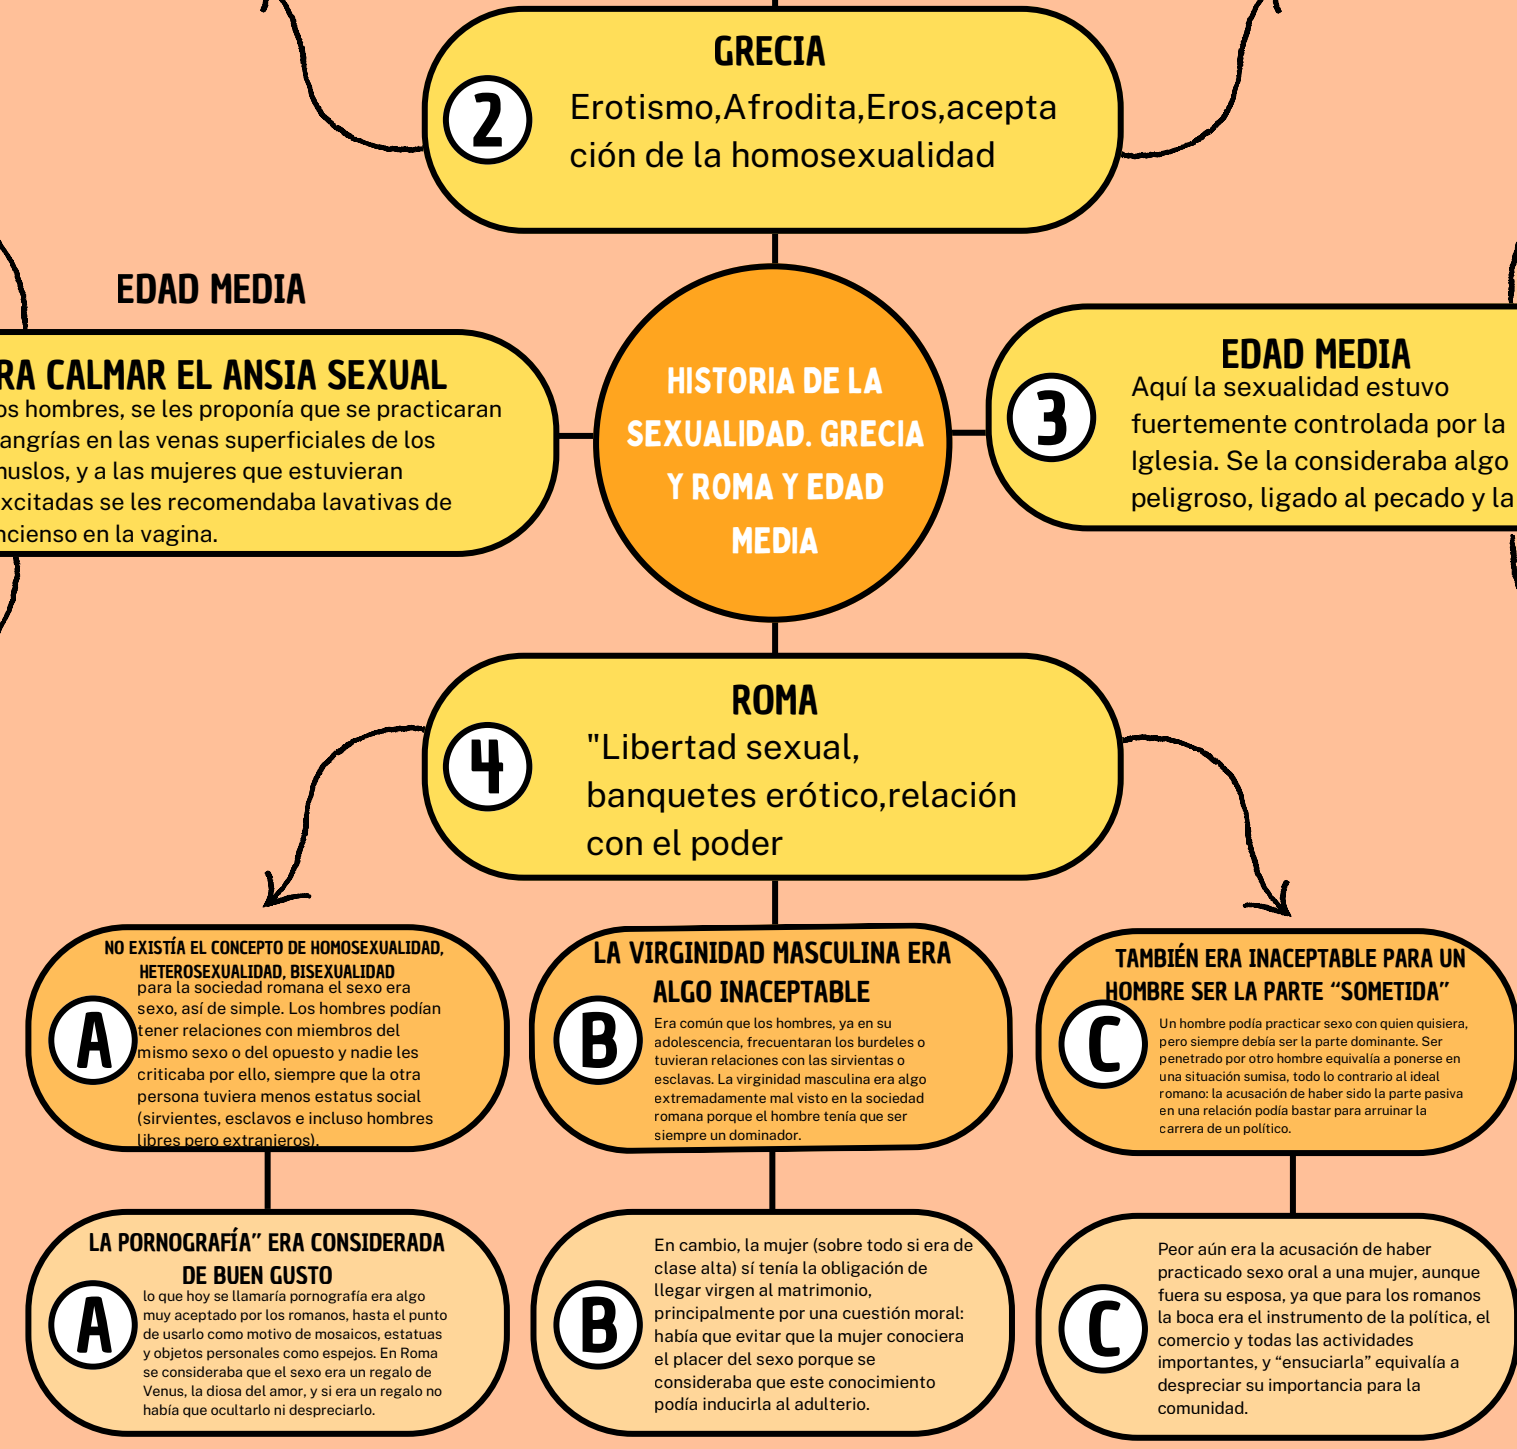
2

GRECIA

Erotismo,Afrodita,Eros,aceptación de la homosexualidad

EDAD MEDIA

RA CALMAR EL ANSIA SEXUAL

os hombres, se les proponía que se practicaran angrías en las venas superficiales de los nuslos, y a las mujeres que estuvieran xcitadas se les recomendaba lavativas de ncienso en la vagina.

HISTORIA DE LA SEXUALIDAD. GRECIA Y ROMA Y EDAD MEDIA

3

EDAD MEDIA

Aquí la sexualidad estuvo fuertemente controlada por la Iglesia. Se la consideraba algo peligroso, ligado al pecado y la

4

ROMA

"Libertad sexual, banquetes erótico,relación con el poder

A

NO EXISTÍA EL CONCEPTO DE HOMOSEXUALIDAD, HETEROSEXUALIDAD, BISEXUALIDAD

para la sociedad romana el sexo era sexo, así de simple. Los hombres podían tener relaciones con miembros del mismo sexo o del opuesto y nadie les criticaba por ello, siempre que la otra persona tuviera menos estatus social (sirvientes, esclavos e incluso hombres libres pero extranjeros).

B

LA VIRGINIDAD MASCULINA ERA ALGO INACEPTABLE

Era común que los hombres, ya en su adolescencia, frecuentaran los burdeles o tuvieran relaciones con las sirvientas o esclavas. La virginidad masculina era algo extremadamente mal visto en la sociedad romana porque el hombre tenía que ser siempre un dominador.

C

TAMBIÉN ERA INACEPTABLE PARA UN HOMBRE SER LA PARTE "SOMETIDA"

Un hombre podía practicar sexo con quien quisiera, pero siempre debía ser la parte dominante. Ser penetrado por otro hombre equivalía a ponerse en una situación sumisa, todo lo contrario al ideal romano: la acusación de haber sido la parte pasiva en una relación podía bastar para arruinar la carrera de un político.

A

LA PORNOGRAFÍA" ERA CONSIDERADA DE BUEN GUSTO

lo que hoy se llamaría pornografía era algo muy aceptado por los romanos, hasta el punto de usarlo como motivo de mosaicos, estatuas y objetos personales como espejos. En Roma se consideraba que el sexo era un regalo de Venus, la diosa del amor, y si era un regalo no había que ocultarlo ni despreciarlo.

B

En cambio, la mujer (sobre todo si era de clase alta) sí tenía la obligación de llegar virgen al matrimonio, principalmente por una cuestión moral: había que evitar que la mujer conociera el placer del sexo porque se consideraba que este conocimiento podía inducirla al adulterio.

C

Peor aún era la acusación de haber practicado sexo oral a una mujer, aunque fuera su esposa, ya que para los romanos la boca era el instrumento de la política, el comercio y todas las actividades importantes, y "ensuciarla" equivalía a despreciar su importancia para la comunidad.